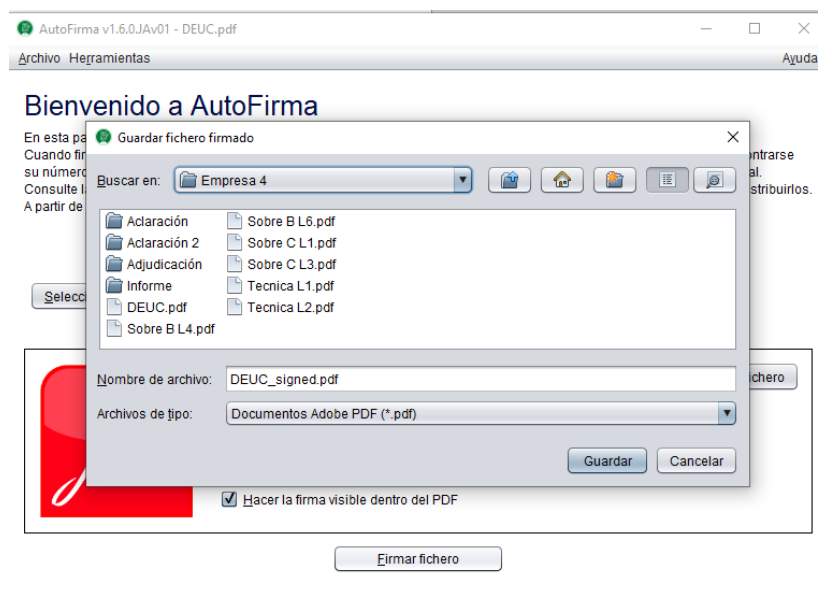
AutoFirma v1.6.0.JAv01 - DEUC.pdf

Archivo Herramientas Ayuda

Bienvenido a AutoFirma

En esta pa
Cuando fir ntrarse
su número al.
Consulte l stribuirlos.
A partir de

Selecci

Guardar fichero firmado

Buscar en: Empresa 4

Aclaración
Aclaración 2
Adjudicación
Informe
DEUC.pdf
Sobre B L4.pdf
Sobre B L6.pdf
Sobre C L1.pdf
Sobre C L3.pdf
Tecnica L1.pdf
Tecnica L2.pdf

Nombre de archivo: DEUC_signed.pdf

Archivos de tipo: Documentos Adobe PDF (*.pdf)

Guardar Cancelar

chero

Hacer la firma visible dentro del PDF

Firmar fichero